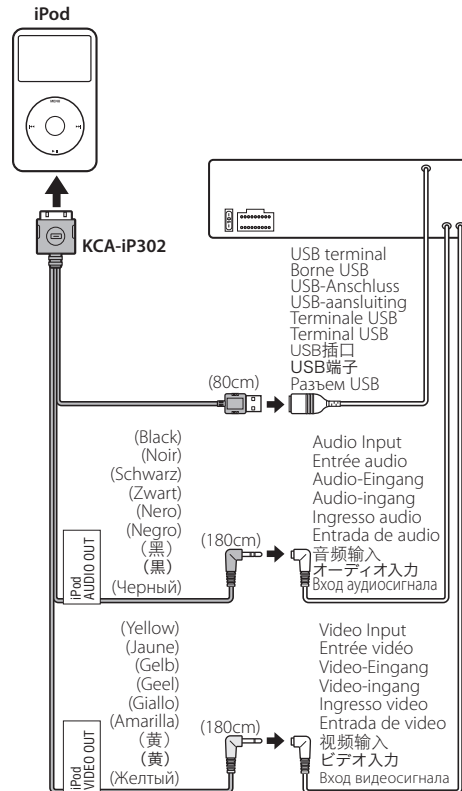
iPod

KCA-iP302

USB terminal
Borne USB
USB-Anschluss
USB-aansluiting
Terminale USB
Terminal USB
USB插口
USB端子
Разъем USB

(80cm)

(Black)
(Noir)
(Schwarz)
(Zwart)
(Nero)
(Negro)
(黑)
(黒)
(Черный)

iPod AUDIO OUT

(180cm)

Audio Input
Entrée audio
Audio-Eingang
Audio-ingang
Ingresso audio
Entrada de audio
音频输入
オーディオ入力
Вход аудиосигнала

(Yellow)
(Jaune)
(Gelb)
(Geel)
(Giallo)
(Amarilla)
(黄)
(黄)
(Желтый)

iPod VIDEO OUT

(180cm)

Video Input
Entrée vidéo
Video-Eingang
Video-ingang
Ingresso video
Entrada de video
视频输入
ビデオ入力
Вход видеосигнала